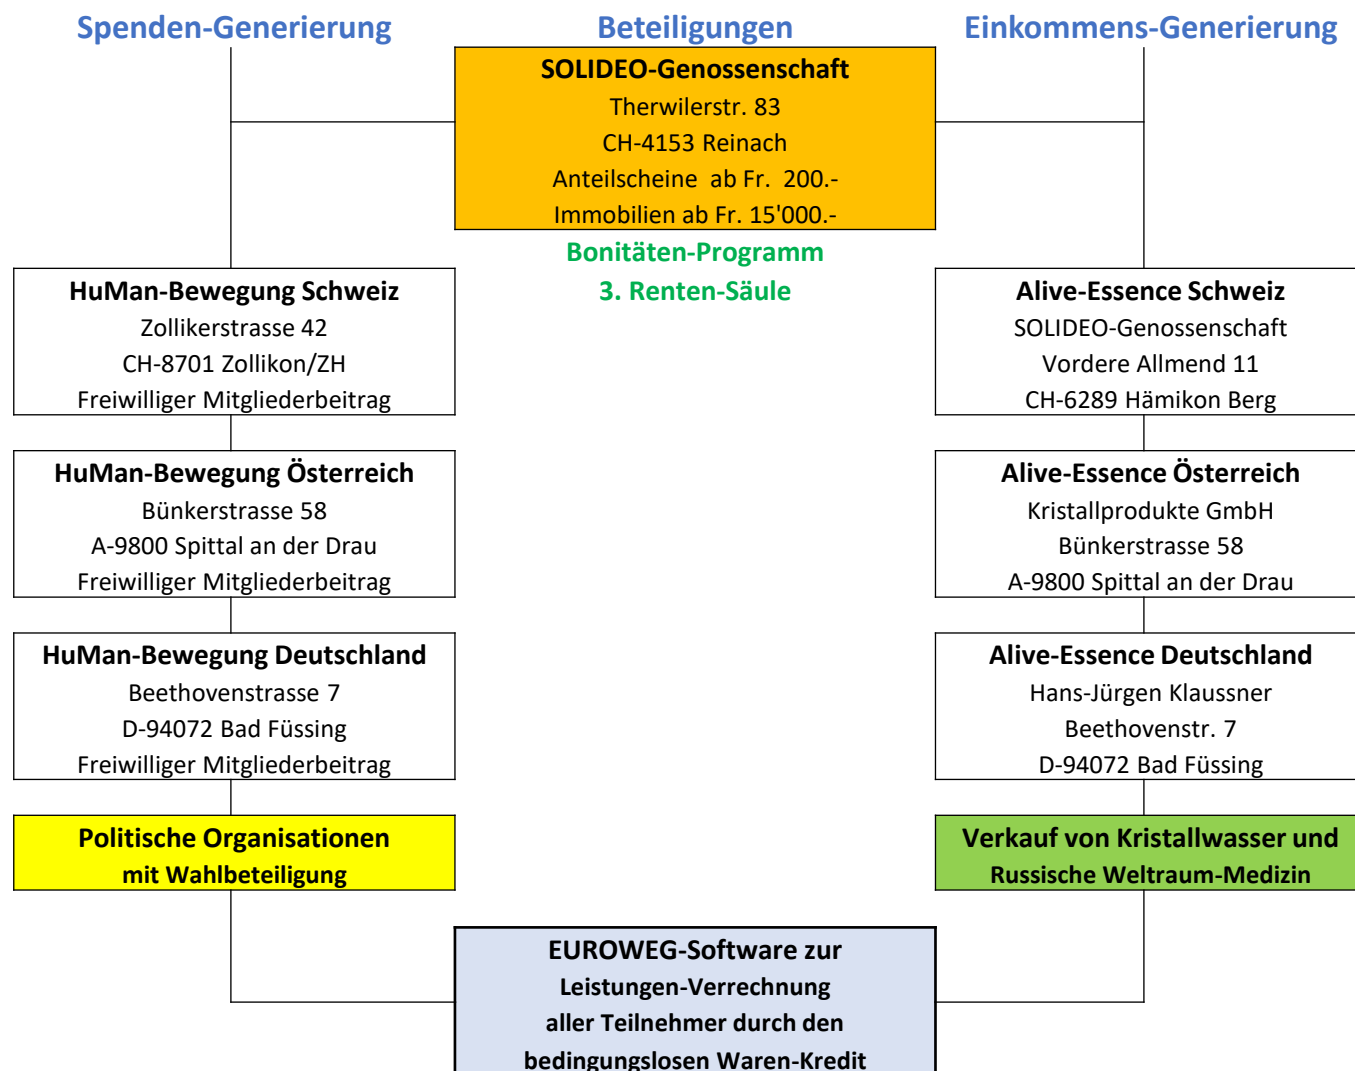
Spenden-Generierung

Beteiligungen

Einkommens-Generierung

SOLIDEO-Genossenschaft
Therwilerstr. 83
CH-4153 Reinach
Anteilscheine ab Fr. 200.-
Immobilien ab Fr. 15'000.-

Bonitäten-Programm
3. Renten-Säule

HuMan-Bewegung Schweiz
Zollikerstrasse 42
CH-8701 Zollikon/ZH
Freiwilliger Mitgliederbeitrag

HuMan-Bewegung Österreich
Bünkerstrasse 58
A-9800 Spittal an der Drau
Freiwilliger Mitgliederbeitrag

HuMan-Bewegung Deutschland
Beethovenstrasse 7
D-94072 Bad Füssing
Freiwilliger Mitgliederbeitrag

Politische Organisationen
mit Wahlbeteiligung

Alive-Essence Schweiz
SOLIDEO-Genossenschaft
Vordere Allmend 11
CH-6289 Hämikon Berg

Alive-Essence Österreich
Kristallprodukte GmbH
Bünkerstrasse 58
A-9800 Spittal an der Drau

Alive-Essence Deutschland
Hans-Jürgen Klaussner
Beethovenstr. 7
D-94072 Bad Füssing

Verkauf von Kristallwasser und
Russische Weltraum-Medizin

EUROWEG-Software zur
Leistungen-Verrechnung
aller Teilnehmer durch den
bedingungslosen Waren-Kredit